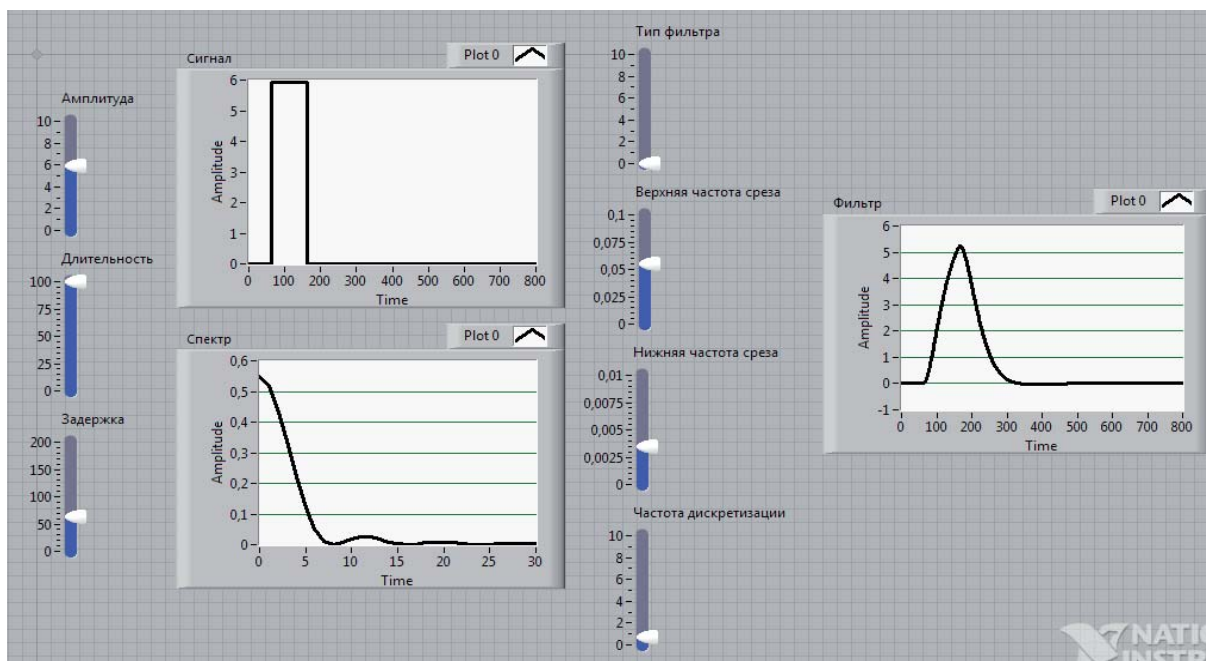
Амплитуда
10
8
6
4
2
0

Длительность
100
75
50
25
0

Задержка
200
150
100
50
0

Сигнал
Plot 0
Amplitude
6
5
4
3
2
1
0
0 100 200 300 400 500 600 700 800
Time

Спектр
Plot 0
Amplitude
0,6
0,5
0,4
0,3
0,2
0,1
0
0 5 10 15 20 25 30
Time

Тип фильтра
10
8
6
4
2
0

Верхняя частота среза
0,1
0,075
0,05
0,025
0

Нижняя частота среза
0,01
0,0075
0,005
0,0025
0

Частота дискретизации
10
8
6
4
2
0

Фильтр
Plot 0
Amplitude
6
5
4
3
2
1
0
-1
0 100 200 300 400 500 600 700 800
Time

NATI
INSTR